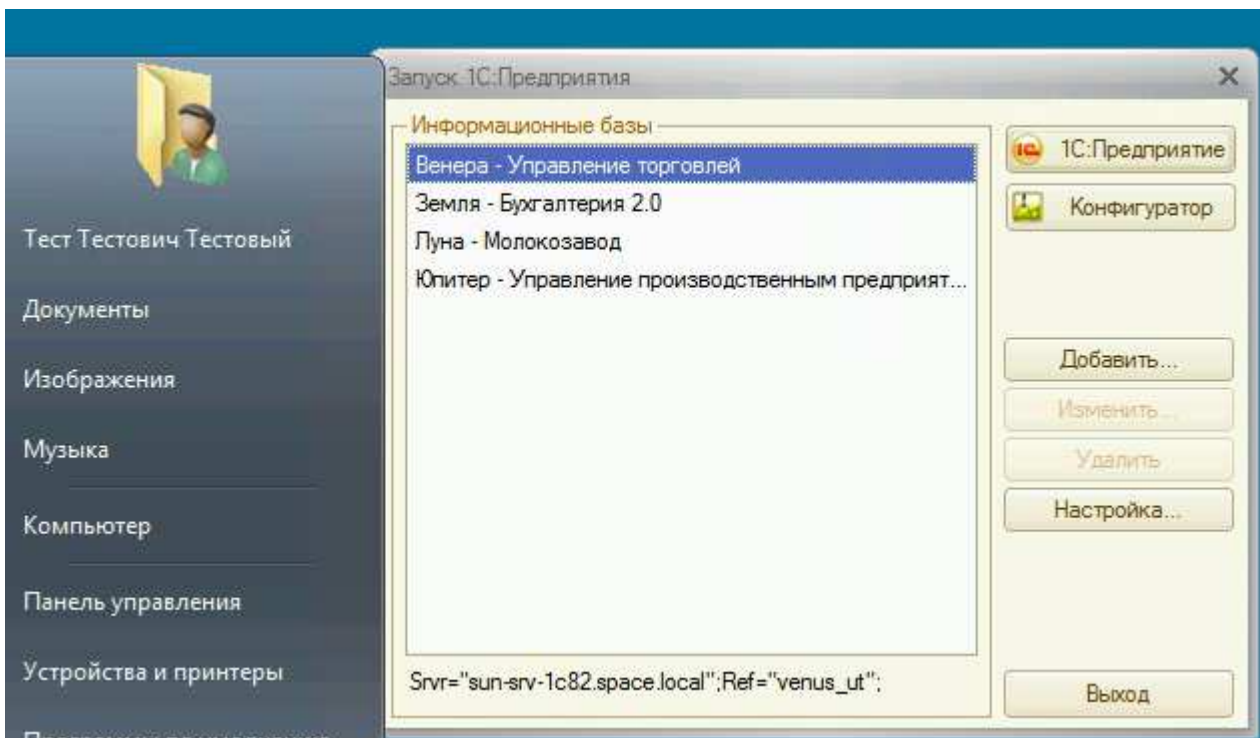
Тест Тестович Тестовый

Документы

Изображения

Музыка

Компьютер

Панель управления

Устройства и принтеры

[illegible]

Запуск 1С:Предприятия

×

Информационные базы

Венера - Управление торговлей

Земля - Бухгалтерия 2.0

Луна - Молокозавод

Юпитер - Управление производственным предприят...

Srvr="sun-srv-1c82.space.local";Ref="venus_ut";

1С:Предприятие

Конфигуратор

Добавить...

Изменить...

Удалить

Настройка...

Выход